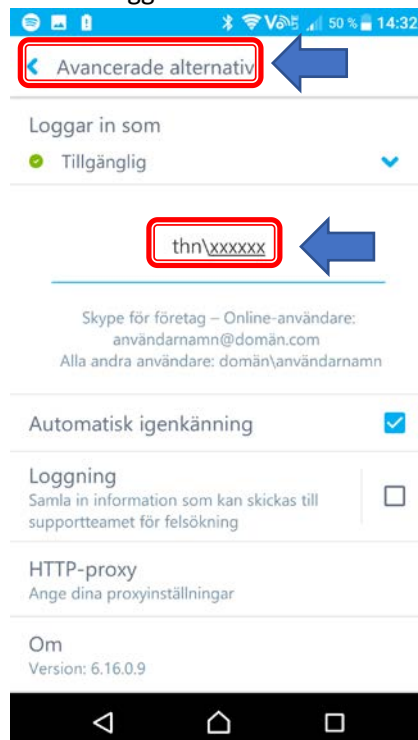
50 % 14:32

Avancerade alternativ

Loggar in som

Tillgänglig

thn\xxxxxx

Skype för företag – Online-användare: användarnamn@domän.com
Alla andra användare: domän\användarnamn

Automatisk igenkänning

Loggning
Samla in information som kan skickas till supportteamet för felsökning

HTTP-proxy
Ange dina proxyinställningar

Om
Version: 6.16.0.9